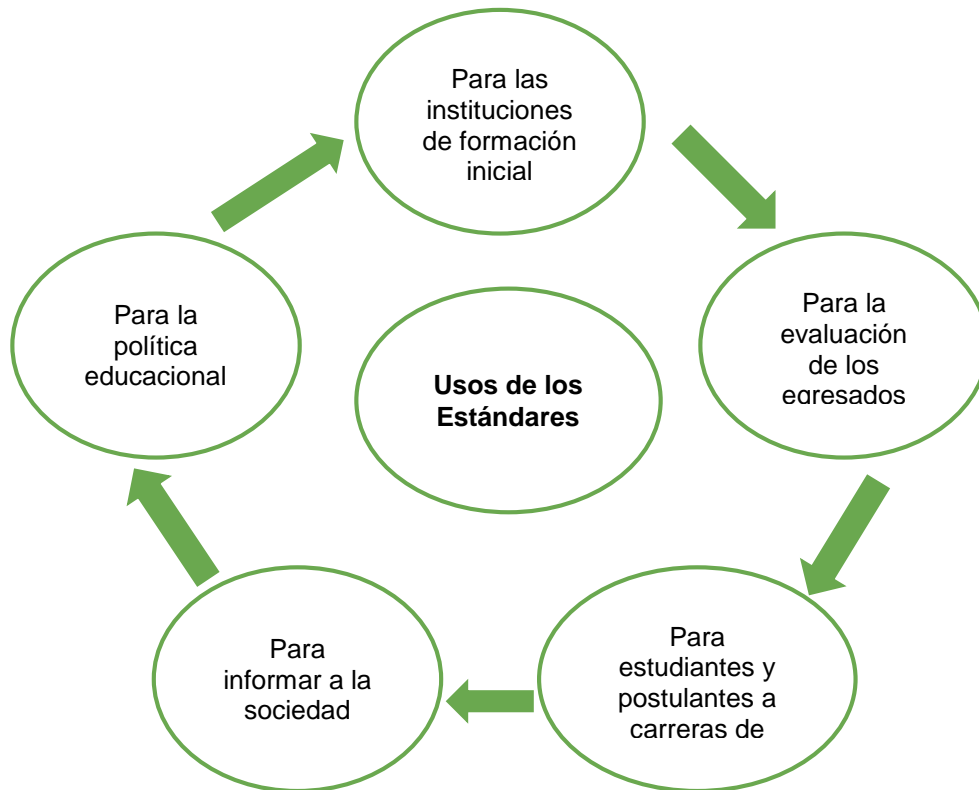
Para las instituciones de formación inicial

Para la evaluación de los egresados

Para estudiantes y postulantes a carreras de

Para informar a la sociedad

Para la política educacional

**Usos de los Estándares**